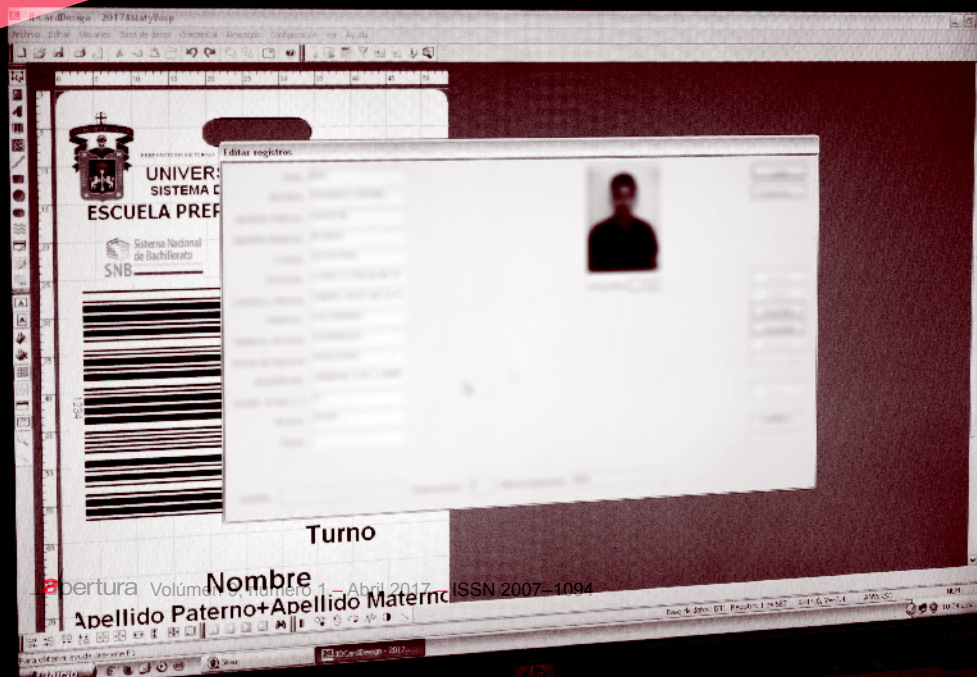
IDCardDesign - 2017

Archivo Editar Usuarios Base de datos Credencial Alineación Configuración Ver Ayuda

Editar registros

UNIVERS
SISTEMA D
ESCUELA PREP

Sistema Nacional de Bachillerato
SNB

1234

Turno

Nombre

Apellido Paterno+Apellido Materno

apertura Volumen 9, número 1 – Abril 2017 – ISSN 2007–1094

Para obtener ayuda, presione F1

IDCardDesign - 2017...

NUM